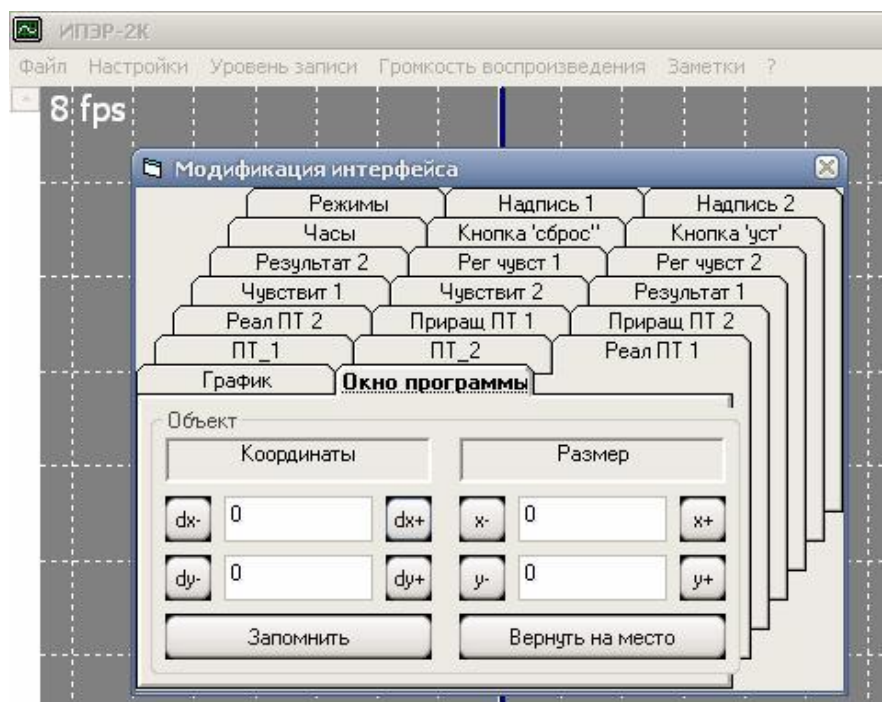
ИПЭР-2К

Файл Настройки Уровень записи Громкость воспроизведения Заметки ?

8 fps

Модификация интерфейса

Режимы | Надпись 1 | Надпись 2
Часы | Кнопка 'сброс'' | Кнопка 'уст'
Результат 2 | Рег чувст 1 | Рег чувст 2
Чувствит 1 | Чувствит 2 | Результат 1
Реал ПТ 2 | Приращ ПТ 1 | Приращ ПТ 2
ПТ_1 | ПТ_2 | Реал ПТ 1
График | Окно программы

Объект

Координаты

Размер

dx- 0 dx+

x- 0 x+

dy- 0 dy+

y- 0 y+

Запомнить

Вернуть на место